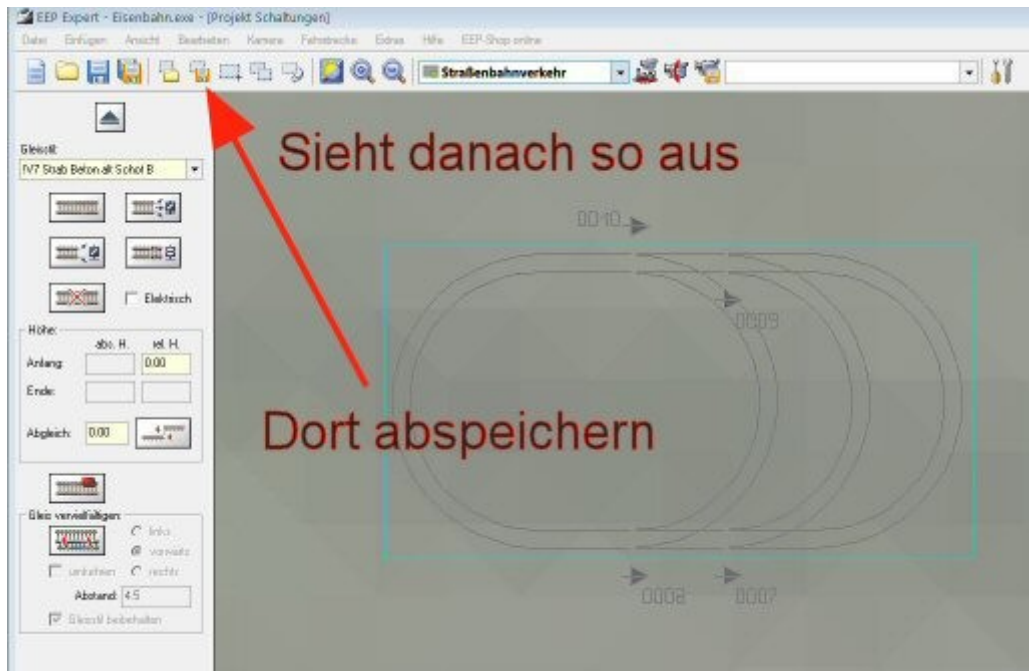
EEP Expert - Eisenbahn.exe - [Projekt Schaltungen]

Datei Einfügen Ansicht Bearbeiten Kamera Fahrstrecke Extras Hilfe EEP-Shop online

Straßenbahnverkehr

Gleisstil:
fV7 Stab Beton alt Schot B

Elektrisch

Höhe:
abs. H. rel. H.
Anfang: 0.00
Ende:
Abgleich: 0.00

Gleis vervielfältigen:
links
vorwärts
umkehren
rechts
Abstand: 4.5
Gleisstil beibehalten

Sieht danach so aus

0010

0009

Dort abspeichern

0008 0007